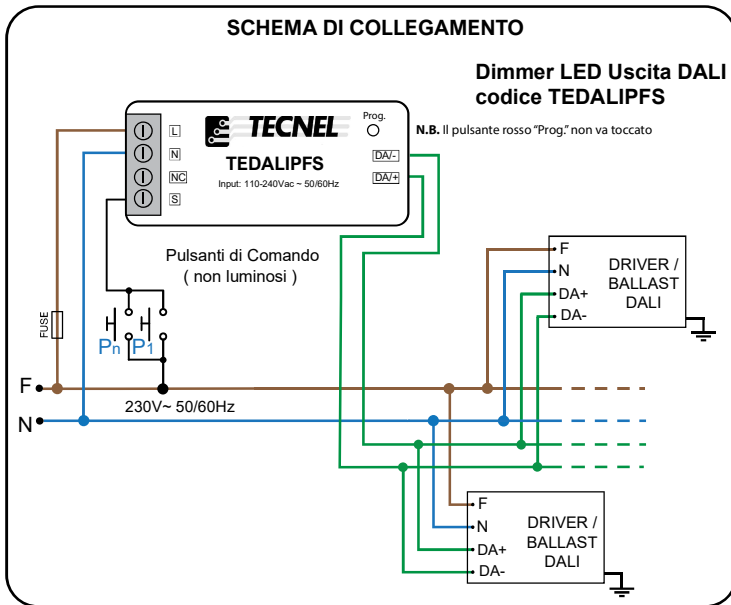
SCHEMA DI COLLEGAMENTO

Dimmer LED Uscita DALI codice TEDALIPFS

TECNEL

Prog.

N.B. Il pulsante rosso "Prog." non va toccato

L
N
NC
S

TEDALIPFS
Input: 110-240Vac ~ 50/60Hz

DA/-
DA/+

Pulsanti di Comando ( non luminosi )

FUSE

Pn P1

F
N

230V~ 50/60Hz

F
N
DA+
DA-
DRIVER / BALLAST DALI

F
N
DA+
DA-
DRIVER / BALLAST DALI